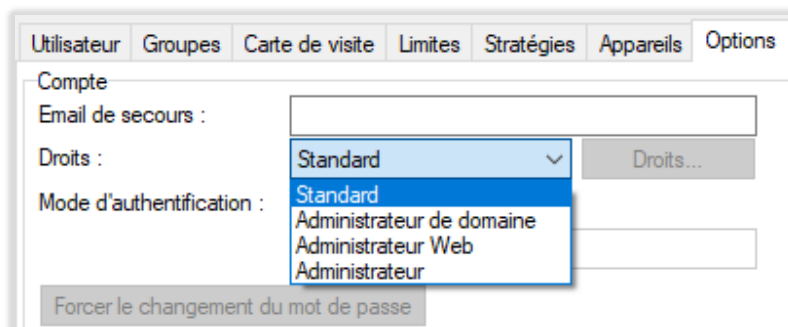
Utilisateur | Groupes | Carte de visite | Limites | Stratégies | Appareils | Options

Compte

Email de secours :

Droits :

Standard

Droits...

Mode d'authentification :

Standard
Administrateur de domaine
Administrateur Web
Administrateur

Forcer le changement du mot de passe